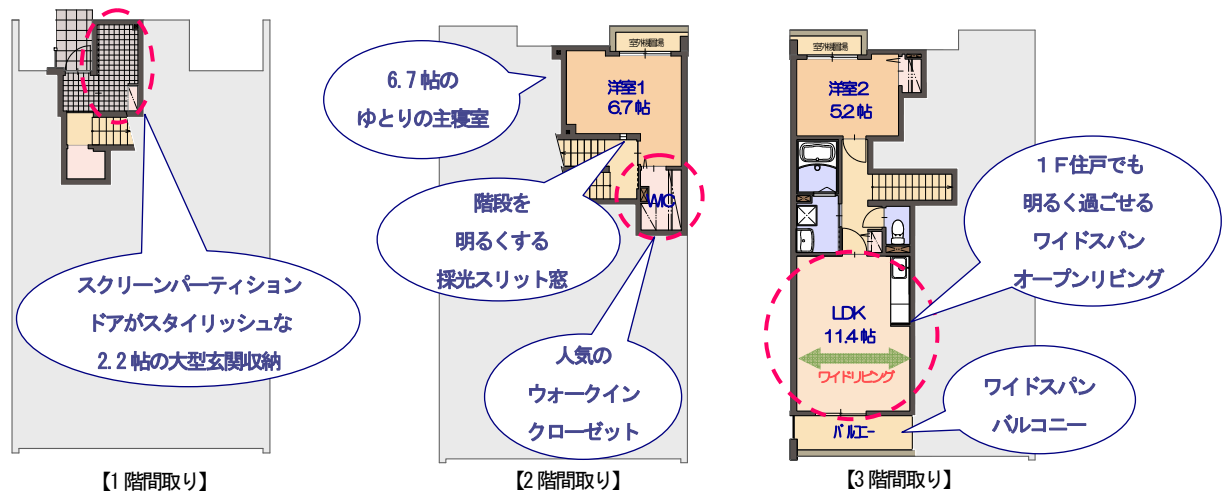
スクリーンパーティション
ドアがスタイリッシュな
2.2帖の大型玄関収納

【1階間取り】

室外機置場

洋室1
6.7帖

6.7帖の
ゆとりの主寝室

階段を
明るくする
採光スリット窓

WIC

人気の
ウォークイン
クローゼット

【2階間取り】

室外機置場

洋室2
5.2帖

1F住戸でも
明るく過ごせる
ワイドスパン
オープンリビング

LDK
11.4帖

ワイドリビング

ワイドスパン
バルコニー

バルコニー

【3階間取り】